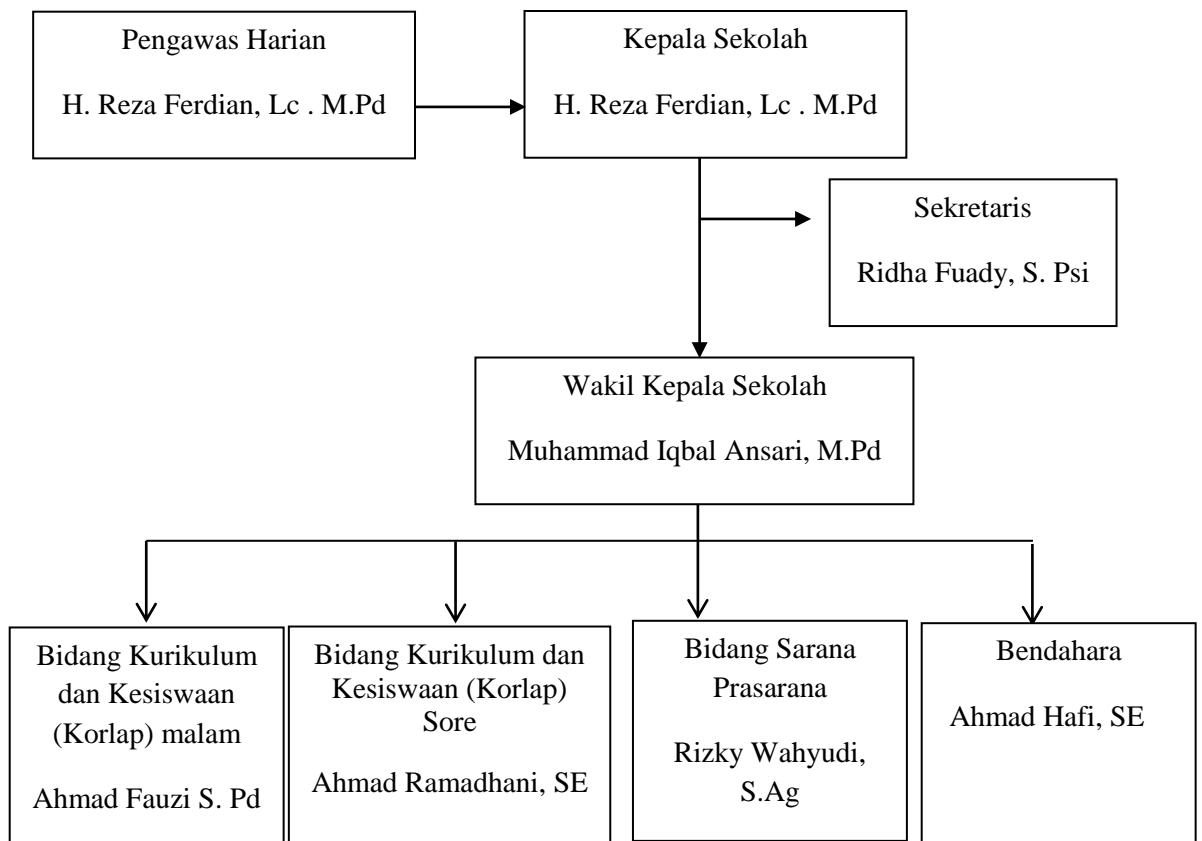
Pengawas Harian
H. Reza Ferdian, Lc . M.Pd

Kepala Sekolah
H. Reza Ferdian, Lc . M.Pd

Sekretaris
Ridha Fuady, S. Psi

Wakil Kepala Sekolah
Muhammad Iqbal Ansari, M.Pd

Bidang Kurikulum dan Kesiswaan (Korlap) malam
Ahmad Fauzi S. Pd

Bidang Kurikulum dan Kesiswaan (Korlap) Sore
Ahmad Ramadhani, SE

Bidang Sarana Prasarana
Rizky Wahyudi, S.Ag

Bendahara
Ahmad Hafi, SE